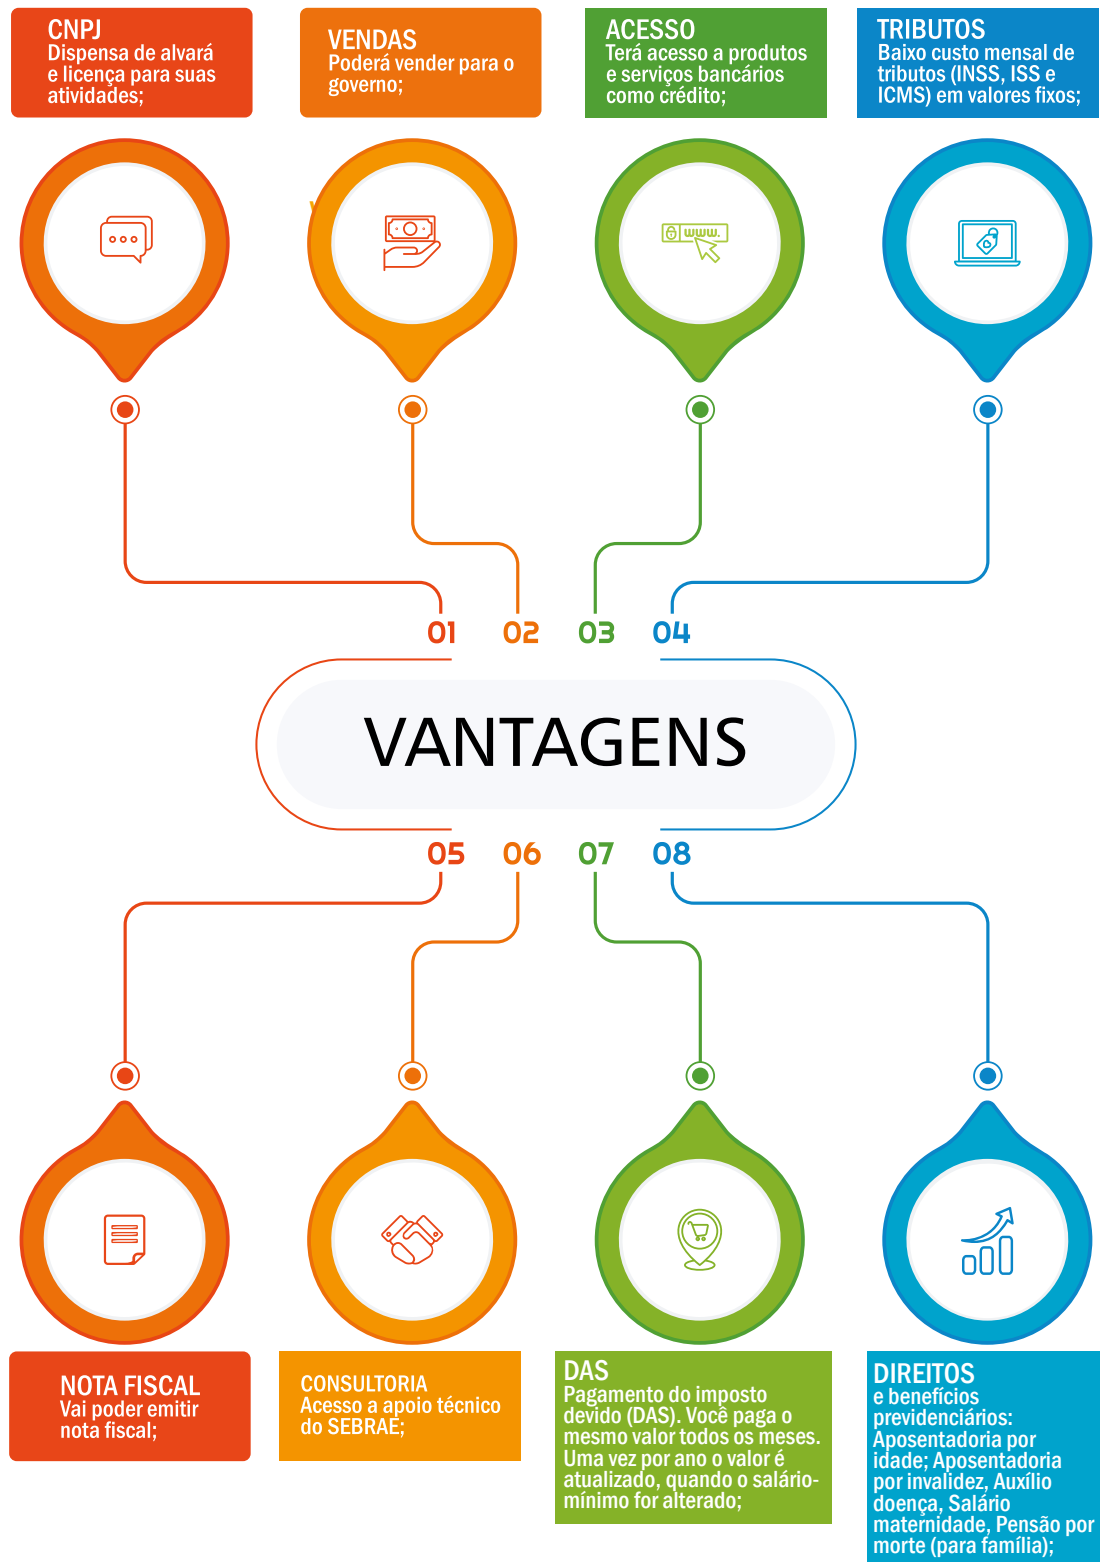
CNPJ
Dispensa de alvará e licença para suas atividades;

VENDAS
Poderá vender para o governo;

ACESSO
Terá acesso a produtos e serviços bancários como crédito;

TRIBUTOS
Baixo custo mensal de tributos (INSS, ISS e ICMS) em valores fixos;

www.

01 02 03 04

VANTAGENS

05 06 07 08

NOTA FISCAL
Vai poder emitir nota fiscal;

CONSULTORIA
Acesso a apoio técnico do SEBRAE;

DAS
Pagamento do imposto devido (DAS). Você paga o mesmo valor todos os meses. Uma vez por ano o valor é atualizado, quando o salário-mínimo for alterado;

DIREITOS
e benefícios previdenciários: Aposentadoria por idade; Aposentadoria por invalidez, Auxílio doença, Salário maternidade, Pensão por morte (para família);